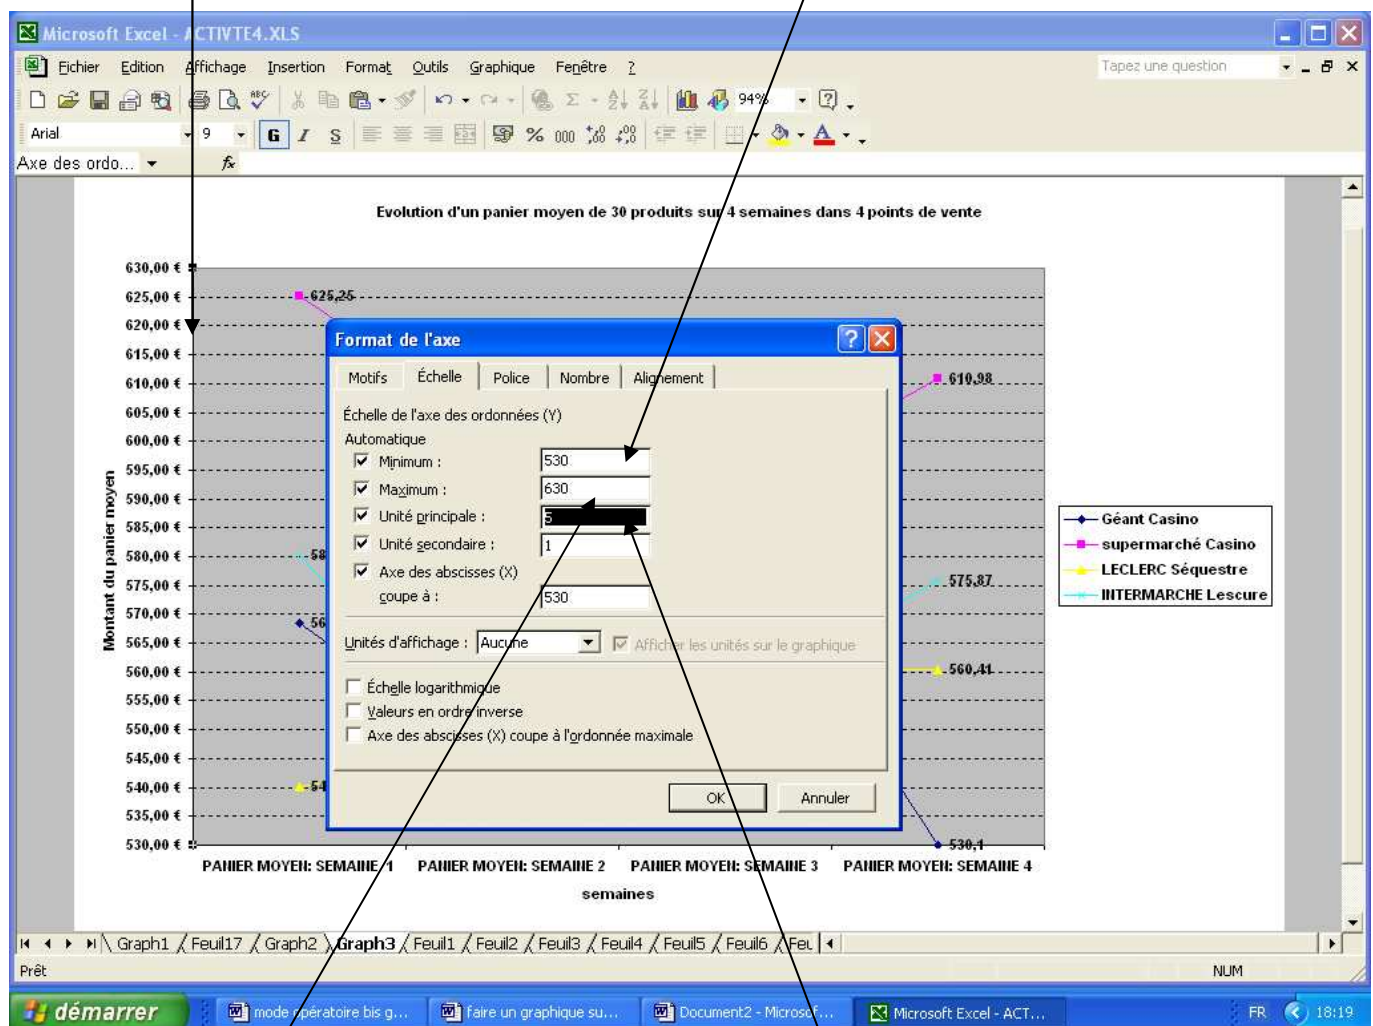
Microsoft Excel - ACTIVTE4.XLS

Fichier Edition Affichage Insertion Format Outils Graphique Fenêtre ?

Tapez une question

94%

Arial 9 G I S

Axe des ordo...

Evolution d'un panier moyen de 30 produits sur 4 semaines dans 4 points de vente

630,00 €
625,00 €
620,00 €
615,00 €
610,00 €
605,00 €
600,00 €
595,00 €
590,00 €
585,00 €
580,00 €
575,00 €
570,00 €
565,00 €
560,00 €
555,00 €
550,00 €
545,00 €
540,00 €
535,00 €
530,00 €

Montant du panier moyen

625,25
58
56
54
610,98
575,87
560,41
530,1

PANIER MOYEN: SEMAINE 1 PANIER MOYEN: SEMAINE 2 PANIER MOYEN: SEMAINE 3 PANIER MOYEN: SEMAINE 4

semaines

Géant Casino
supermarché Casino
LECLERC Séquestre
INTERMARCHE Lescure

Format de l'axe

Motifs Échelle Police Nombre Alignement

Échelle de l'axe des ordonnées (Y)

Automatique

Minimum : 530
Maximum : 630
Unité principale : 5
Unité secondaire : 1
Axe des abscisses (X) coupe à : 530

Unités d'affichage : Aucune Afficher les unités sur le graphique

Échelle logarithmique
Valeurs en ordre inverse
Axe des abscisses (X) coupe à l'ordonnée maximale

OK Annuler

Graph1 Feuil17 Graph2 Graph3 Feuil1 Feuil2 Feuil3 Feuil4 Feuil5 Feuil6 Feu

Prêt NUM

démarrer mode opératoire bis g... faire un graphique su... Document2 - Microsof... Microsoft Excel - ACT... FR 18:19